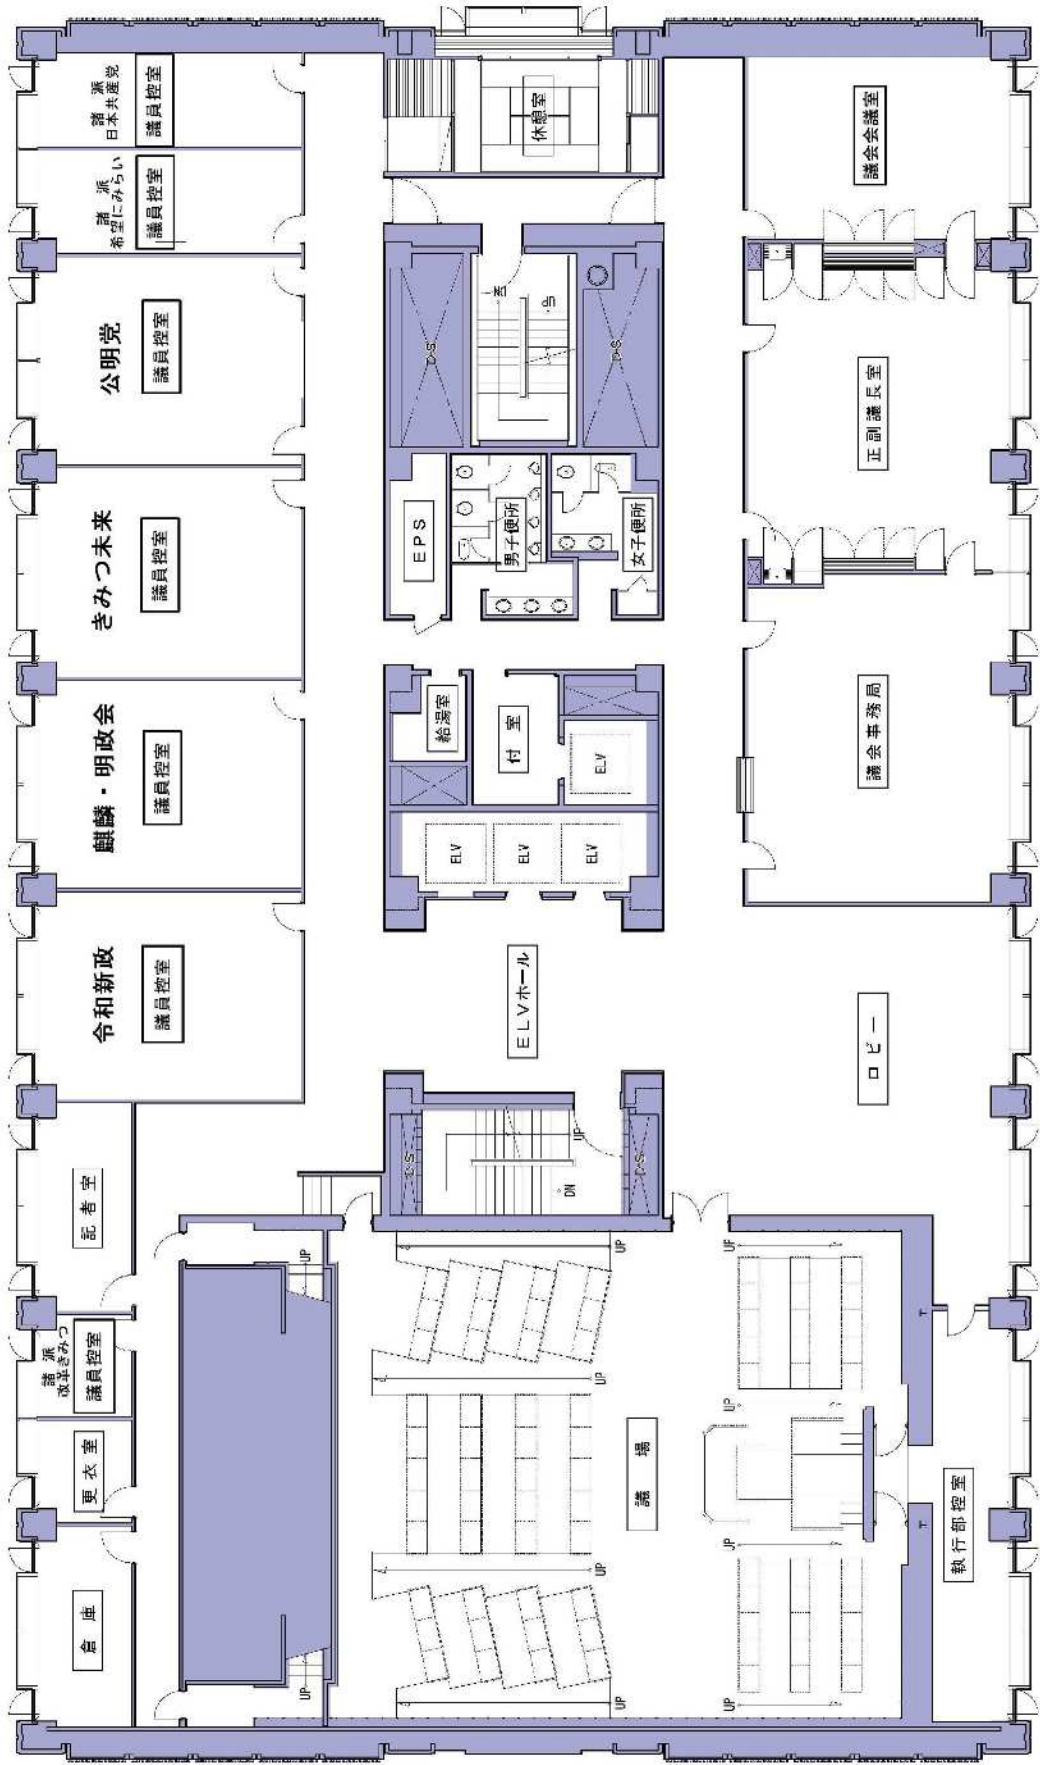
諸派 日本共産党
議員控室

諸派 希望にみらい
議員控室

休憩室

議会会議室

公明党
議員控室

正副議長室

きみつ未来
議員控室

EPS

男子便所

女子便所

給湯室

付室

ELV

ELV

ELV

ELV

議会事務局

麒麟・明政会
議員控室

令和新政
議員控室

ELVホール

ロビー

記者室

諸派 改革きみつ
議員控室

更衣室

倉庫

議場

執行部控室

UP

DN